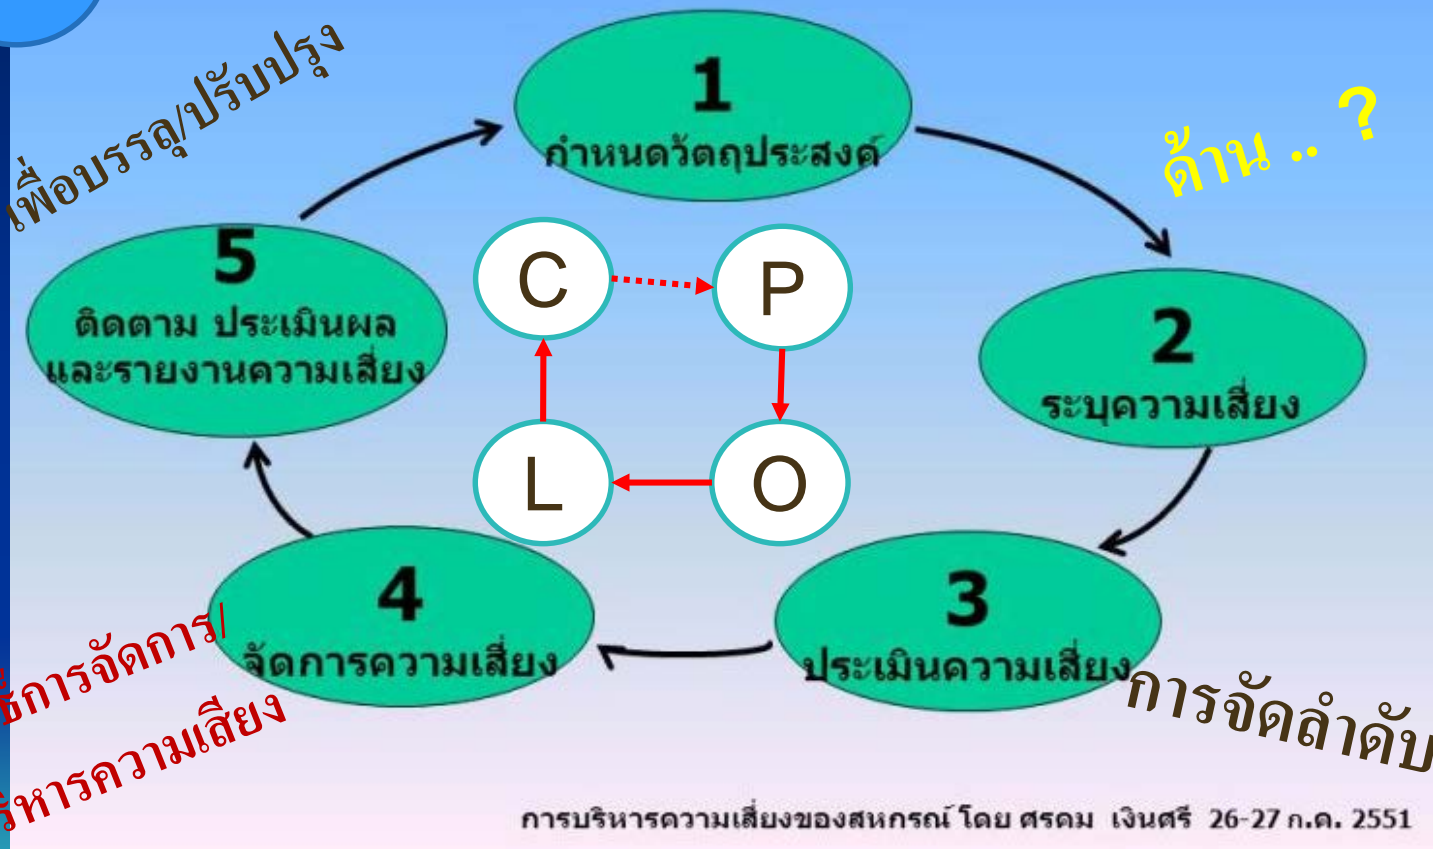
เพื่อบรรลุ/ปรับปรุง

1
กำหนดวัตถุประสงค์

ด้าน .. ?

5
ติดตาม ประเมินผล และรายงานความเสี่ยง

C
P
L
O

2
ระบุความเสี่ยง

4
จัดการความเสี่ยง

3
ประเมินความเสี่ยง

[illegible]ธีการจัดการ/
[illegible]ริหารความเสียง

การจัดลำดับ

การบริหารความเสี่ยงของสหกรณ์ โดย ศรคม เงินศรี 26-27 ก.ค. 2551